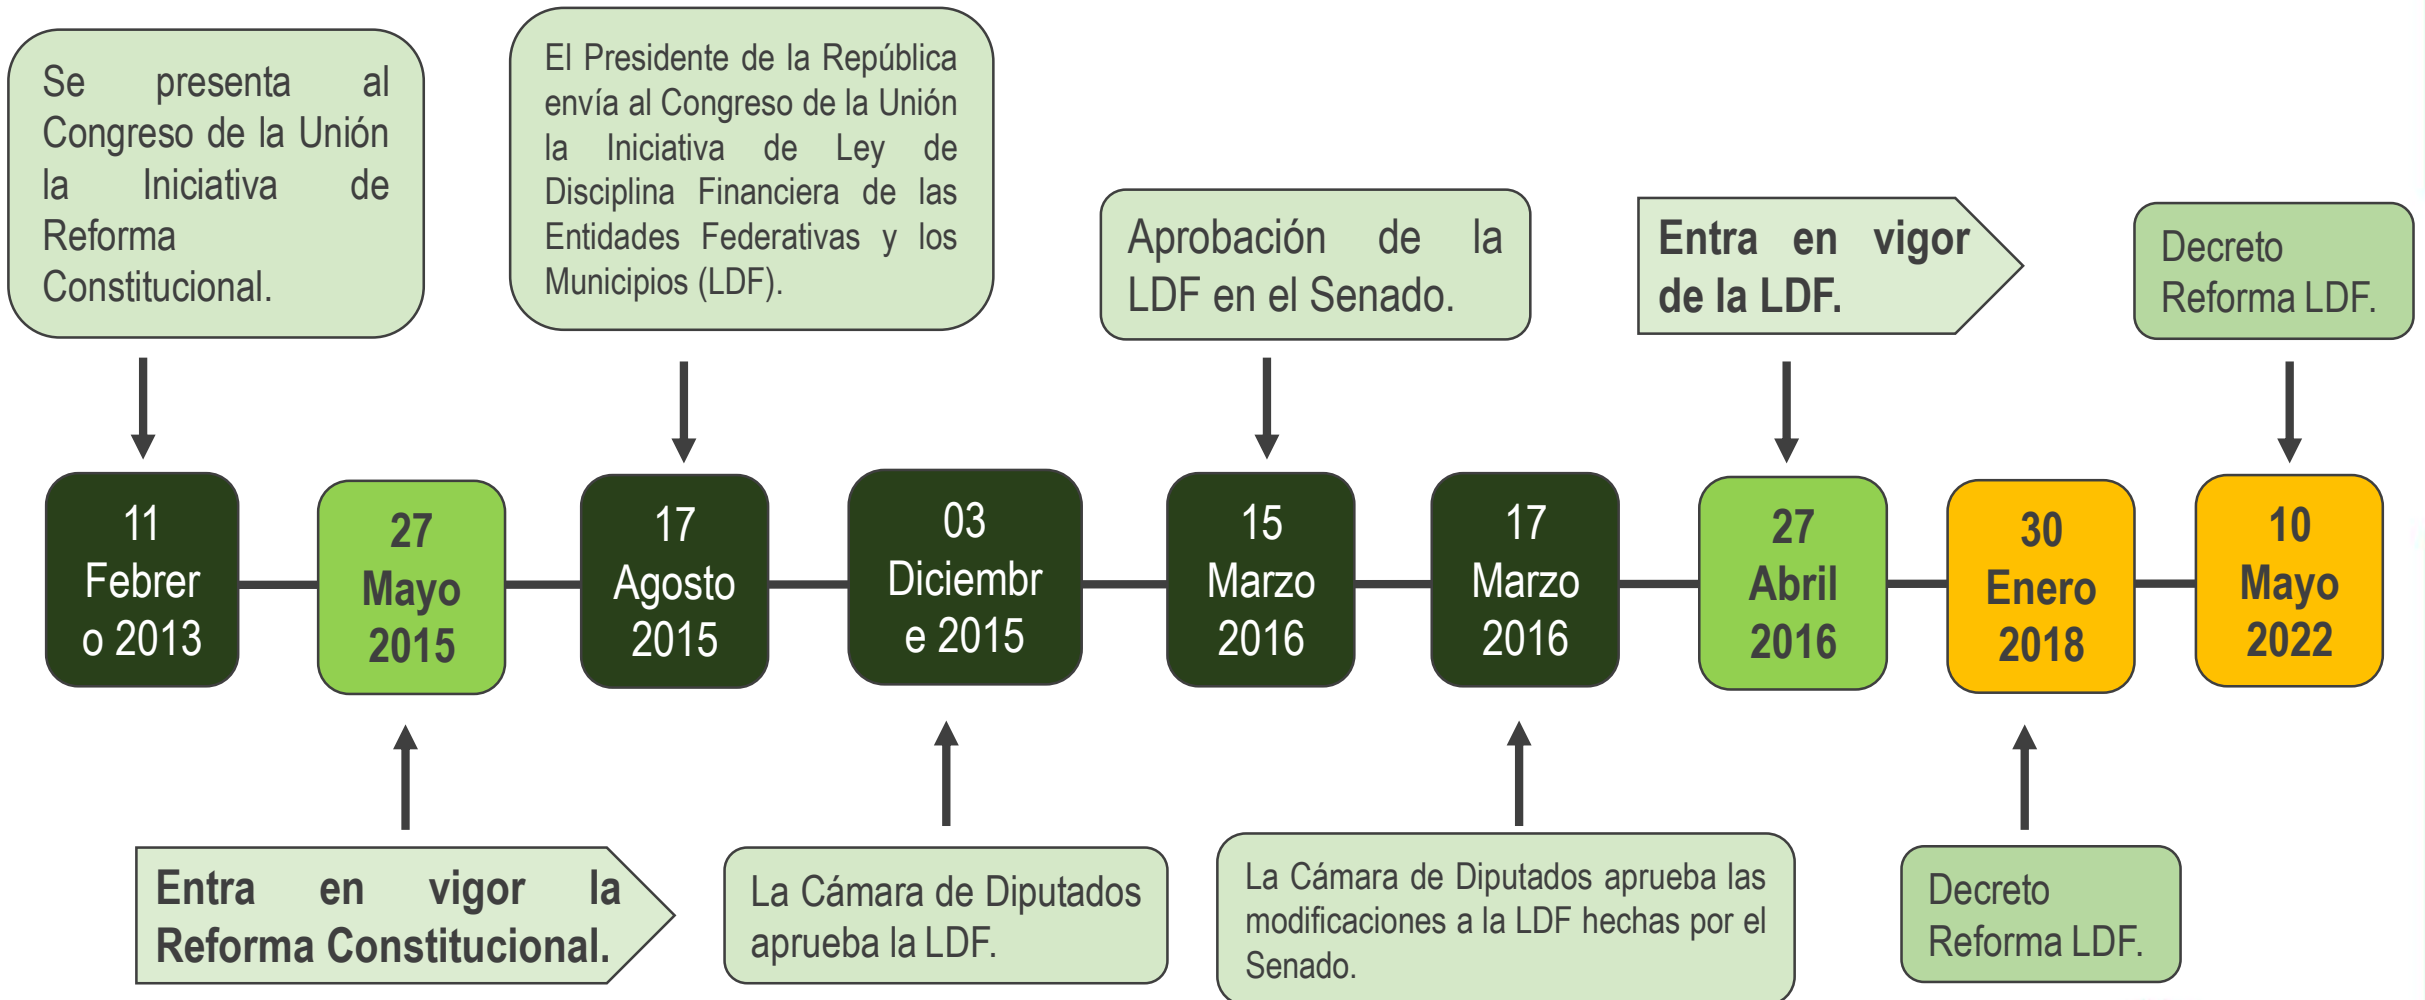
Se presenta al Congreso de la Unión la Iniciativa de Reforma Constitucional.

El Presidente de la República envía al Congreso de la Unión la Iniciativa de Ley de Disciplina Financiera de las Entidades Federativas y los Municipios (LDF).

Aprobación de la LDF en el Senado.

Entra en vigor de la LDF.

Decreto Reforma LDF.

11 Febrero 2013

27 Mayo 2015

17 Agosto 2015

03 Diciembre 2015

15 Marzo 2016

17 Marzo 2016

27 Abril 2016

30 Enero 2018

10 Mayo 2022

Entra en vigor la Reforma Constitucional.

La Cámara de Diputados aprueba la LDF.

La Cámara de Diputados aprueba las modificaciones a la LDF hechas por el Senado.

Decreto Reforma LDF.